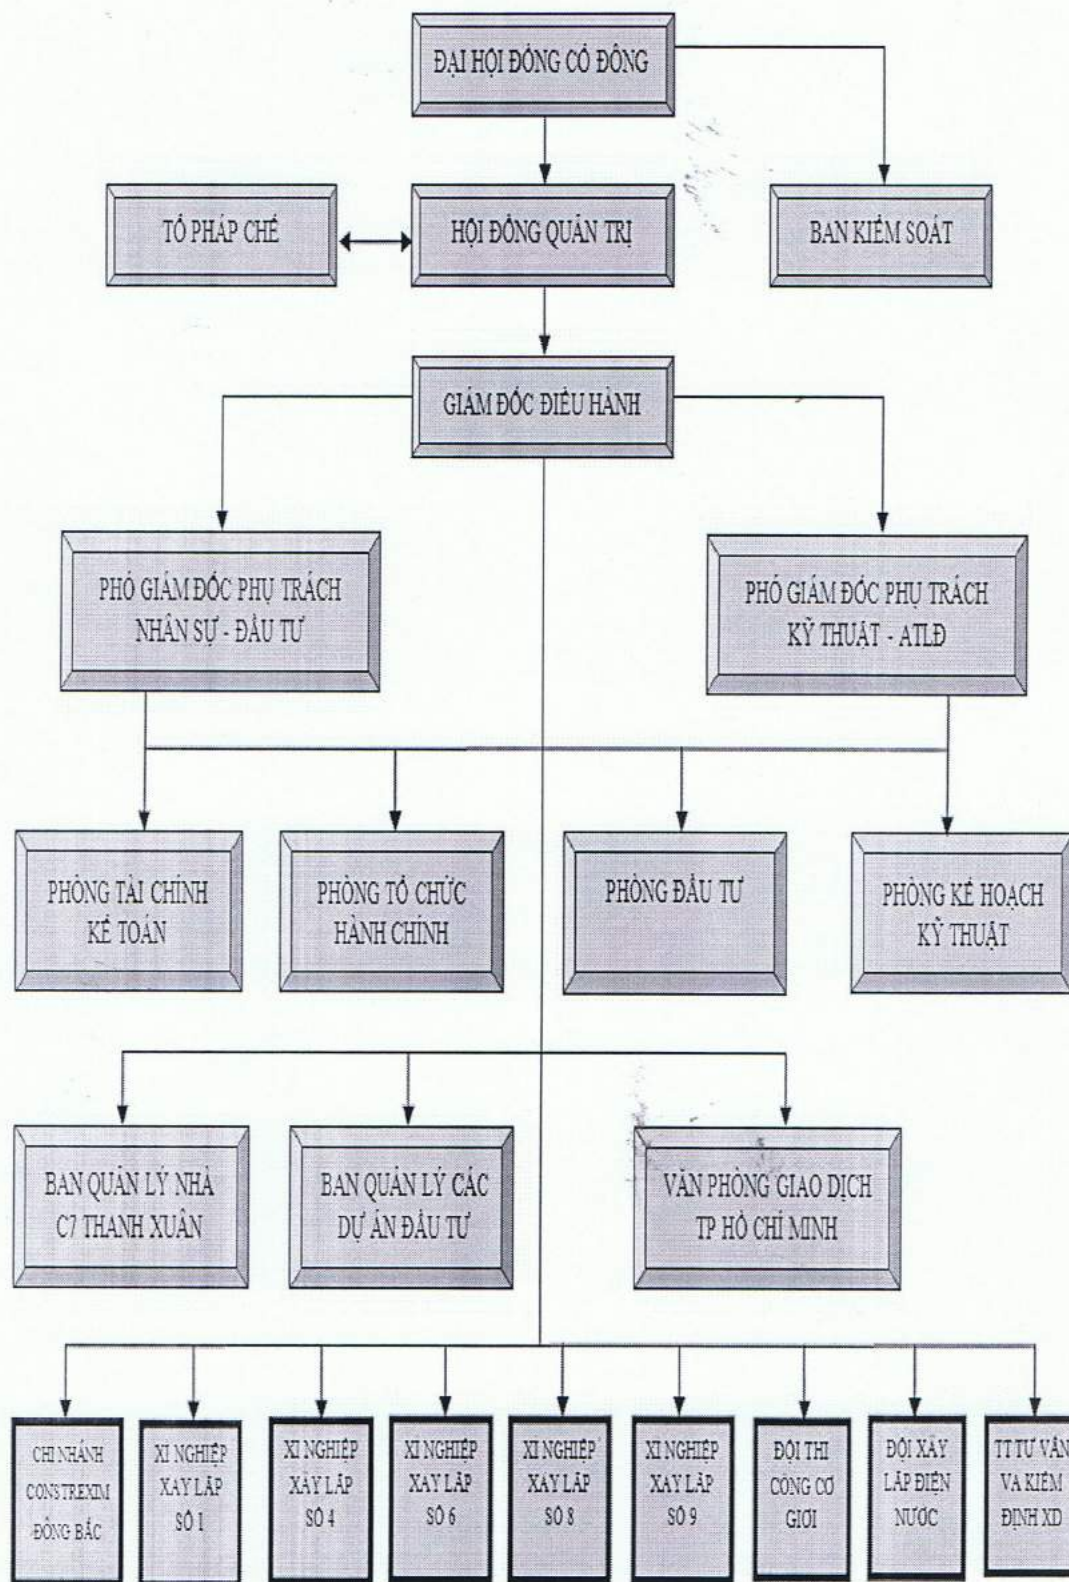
ĐẠI HỘI ĐỒNG CỔ ĐÔNG

TỔ PHÁP CHẾ

HỘI ĐỒNG QUẢN TRỊ

BAN KIỂM SOÁT

GIÁM ĐỐC ĐIỀU HÀNH

PHÓ GIÁM ĐỐC PHỤ TRÁCH NHÂN SỰ - ĐẦU TƯ

PHÓ GIÁM ĐỐC PHỤ TRÁCH KỸ THUẬT - ATLĐ

PHÒNG TÀI CHÍNH KẾ TOÁN

PHÒNG TỔ CHỨC HÀNH CHÍNH

PHÒNG ĐẦU TƯ

PHÒNG KẾ HOẠCH KỸ THUẬT

BAN QUẢN LÝ NHÀ C7 THANH XUÂN

BAN QUẢN LÝ CÁC DỰ ÁN ĐẦU TƯ

VĂN PHÒNG GIAO DỊCH TP HỒ CHÍ MINH

CHI NHÁNH CONSTREXIM ĐÔNG BẮC

XI NGHIỆP XÂY LẮP SỐ 1

XI NGHIỆP XÂY LẮP SỐ 4

XI NGHIỆP XÂY LẮP SỐ 6

XI NGHIỆP XÂY LẮP SỐ 8

XI NGHIỆP XÂY LẮP SỐ 9

ĐỘI THI CÔNG CƠ GIỚI

ĐỘI XÂY LẮP ĐIỆN NƯỚC

TT TƯ VẤN VÀ KIỂM ĐỊNH XD